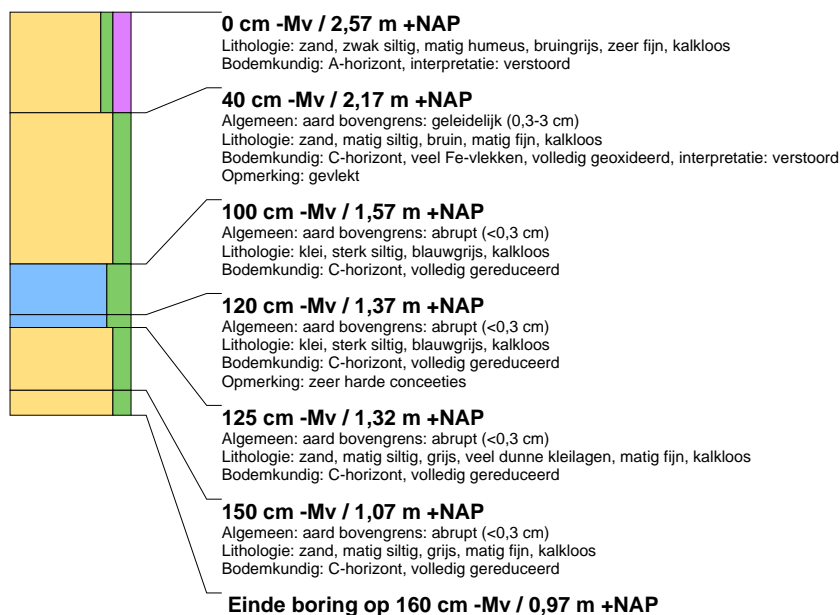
**0 cm -Mv / 2,57 m +NAP**
Lithologie: zand, zwak siltig, matig humeus, bruingrijs, zeer fijn, kalkloos
Bodemkundig: A-horizont, interpretatie: verstoord

**40 cm -Mv / 2,17 m +NAP**
Algemeen: aard bovengrens: geleidelijk (0,3-3 cm)
Lithologie: zand, matig siltig, bruin, matig fijn, kalkloos
Bodemkundig: C-horizont, veel Fe-vlekken, volledig geoxideerd, interpretatie: verstoord
Opmerking: gevlekt

**100 cm -Mv / 1,57 m +NAP**
Algemeen: aard bovengrens: abrupt (<0,3 cm)
Lithologie: klei, sterk siltig, blauwgrijs, kalkloos
Bodemkundig: C-horizont, volledig gereduceerd

**120 cm -Mv / 1,37 m +NAP**
Algemeen: aard bovengrens: abrupt (<0,3 cm)
Lithologie: klei, sterk siltig, blauwgrijs, kalkloos
Bodemkundig: C-horizont, volledig gereduceerd
Opmerking: zeer harde conceeties

**125 cm -Mv / 1,32 m +NAP**
Algemeen: aard bovengrens: abrupt (<0,3 cm)
Lithologie: zand, matig siltig, grijs, veel dunne kleilagen, matig fijn, kalkloos
Bodemkundig: C-horizont, volledig gereduceerd

**150 cm -Mv / 1,07 m +NAP**
Algemeen: aard bovengrens: abrupt (<0,3 cm)
Lithologie: zand, matig siltig, grijs, matig fijn, kalkloos
Bodemkundig: C-horizont, volledig gereduceerd

**Einde boring op 160 cm -Mv / 0,97 m +NAP**